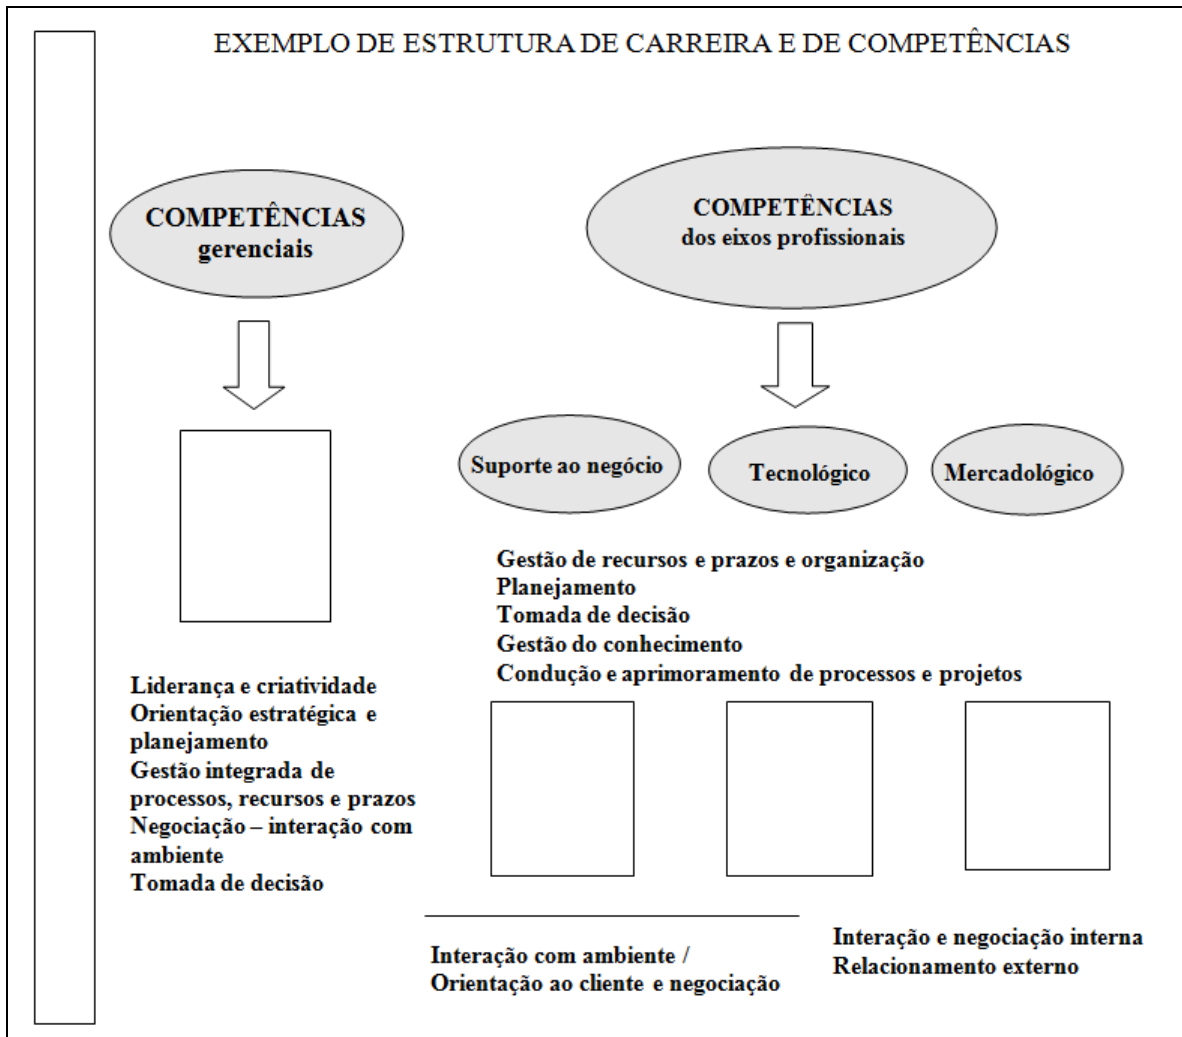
EXEMPLO DE ESTRUTURA DE CARREIRA E DE COMPETÊNCIAS

COMPETÊNCIAS gerenciais

COMPETÊNCIAS dos eixos profissionais

Suporte ao negócio

Tecnológico

Mercadológico

Gestão de recursos e prazos e organização
Planejamento
Tomada de decisão
Gestão do conhecimento
Condução e aprimoramento de processos e projetos

Liderança e criatividade
Orientação estratégica e planejamento
Gestão integrada de processos, recursos e prazos
Negociação – interação com ambiente
Tomada de decisão

Interação com ambiente / Orientação ao cliente e negociação

Interação e negociação interna
Relacionamento externo